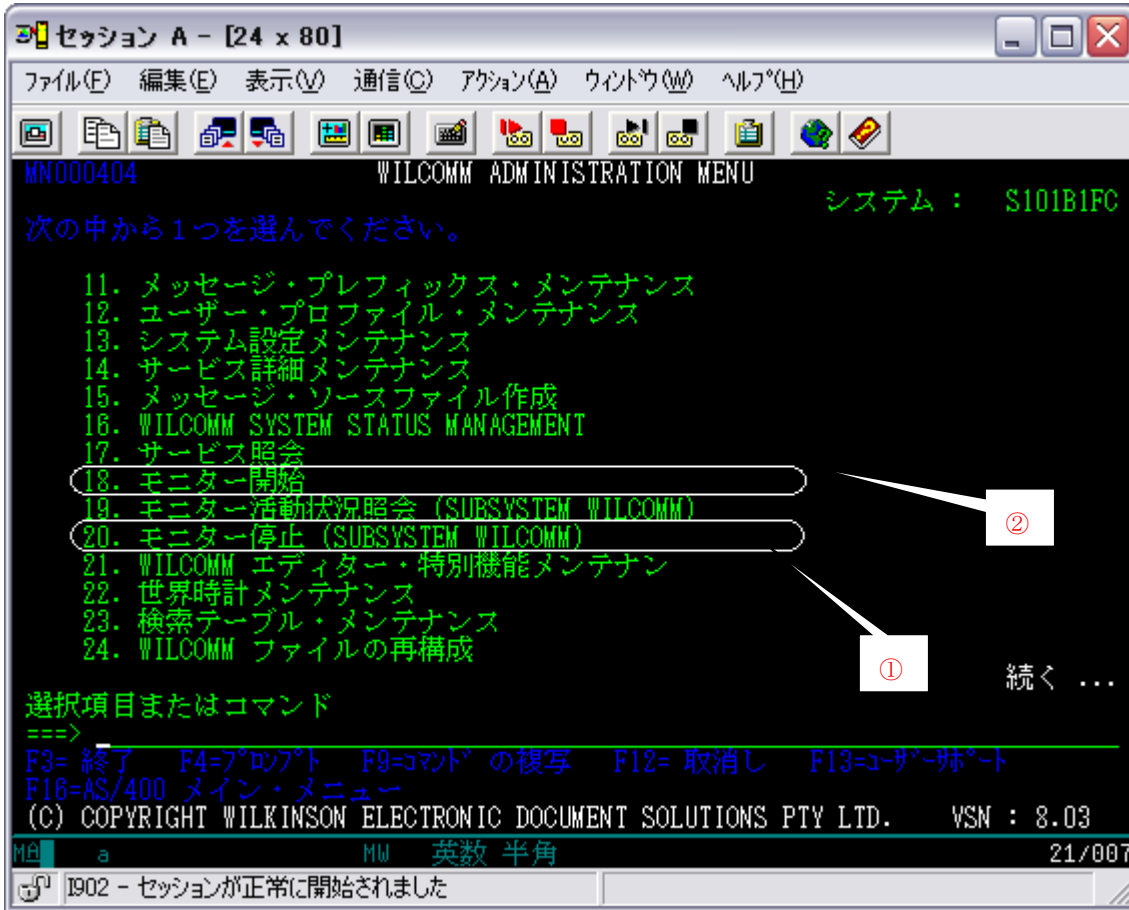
セッション A - [24 x 80]

ファイル(F) 編集(E) 表示(V) 通信(C) アクション(A) ウィンドウ(W) ヘルプ(H)

MN000404 WILCOMM ADMINISTRATION MENU

システム : S101B1FC

次の中から１つを選んでください。

11. メッセージ・プレフィックス・メンテナンス
12. ユーザー・プロファイル・メンテナンス
13. システム設定メンテナンス
14. サービス詳細メンテナンス
15. メッセージ・ソースファイル作成
16. WILCOMM SYSTEM STATUS MANAGEMENT
17. サービス照会
18. モニター開始
19. モニター活動状況照会 (SUBSYSTEM WILCOMM)
20. モニター停止 (SUBSYSTEM WILCOMM)
21. WILCOMM エディター・特別機能メンテナン
22. 世界時計メンテナンス
23. 検索テーブル・メンテナンス
24. WILCOMM ファイルの再構成

②

①

続く ...

選択項目またはコマンド
===>

F3= 終了 F4=プロンプト F9=コマンドの複写 F12= 取消し F13=ユーザーサポート
F16=AS/400 メイン・メニュー
(C) COPYRIGHT WILKINSON ELECTRONIC DOCUMENT SOLUTIONS PTY LTD. VSN : 8.03

MA a MW 英数 半角 21/007

I902 - セッションが正常に開始されました